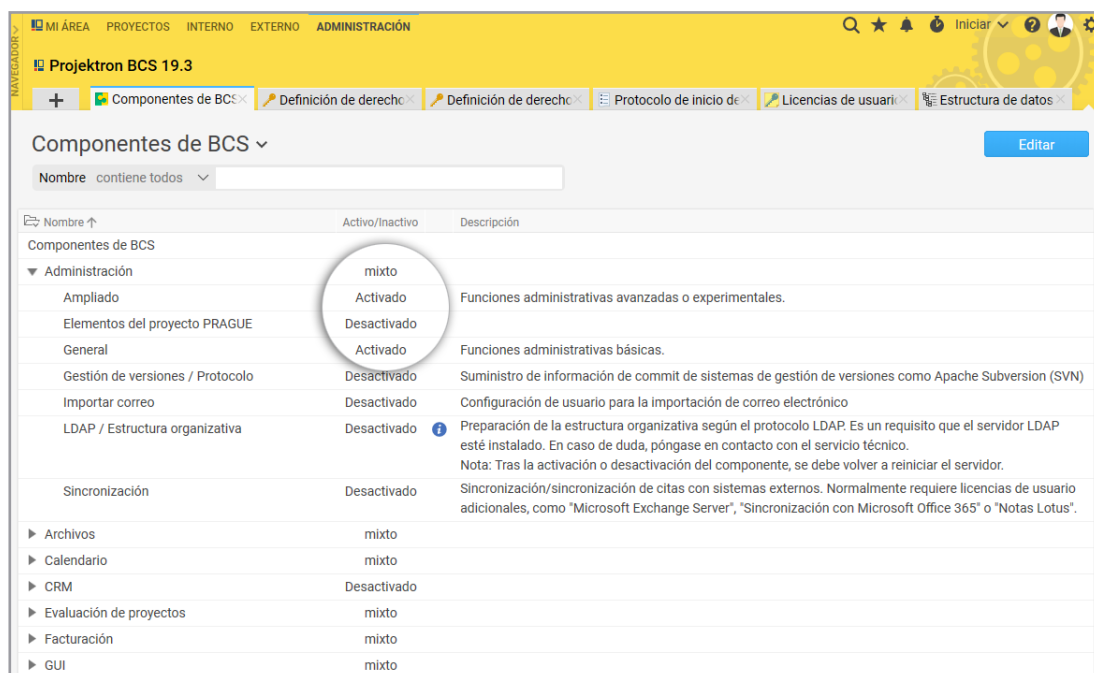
NAVEGADOR

MI ÁREA PROYECTOS INTERNO EXTERNO ADMINISTRACIÓN

Iniciar

Projektron BCS 19.3

+ Componentes de BCS × Definición de derecho × Definición de derecho × Protocolo de inicio de × Licencias de usuari × Estructura de datos ×

Componentes de BCS

Editar

Nombre contiene todos

| Nombre ↑ | Activo/Inactivo | Descripción |
|---|---|---|
| Componentes de BCS | | |
| Administración | mixto | |
| Ampliado | Activado | Funciones administrativas avanzadas o experimentales. |
| Elementos del proyecto PRAGUE | Desactivado | |
| General | Activado | Funciones administrativas básicas. |
| Gestión de versiones / Protocolo | Desactivado | Suministro de información de commit de sistemas de gestión de versiones como Apache Subversion (SVN) |
| Importar correo | Desactivado | Configuración de usuario para la importación de correo electrónico |
| LDAP / Estructura organizativa | Desactivado | Preparación de la estructura organizativa según el protocolo LDAP. Es un requisito que el servidor LDAP esté instalado. En caso de duda, póngase en contacto con el servicio técnico. Nota: Tras la activación o desactivación del componente, se debe volver a reiniciar el servidor. |
| Sincronización | Desactivado | Sincronización/sincronización de citas con sistemas externos. Normalmente requiere licencias de usuario adicionales, como "Microsoft Exchange Server", "Sincronización con Microsoft Office 365" o "Notas Lotus". |
| Archivos | mixto | |
| Calendario | mixto | |
| CRM | Desactivado | |
| Evaluación de proyectos | mixto | |
| Facturación | mixto | |
| GUI | mixto | |